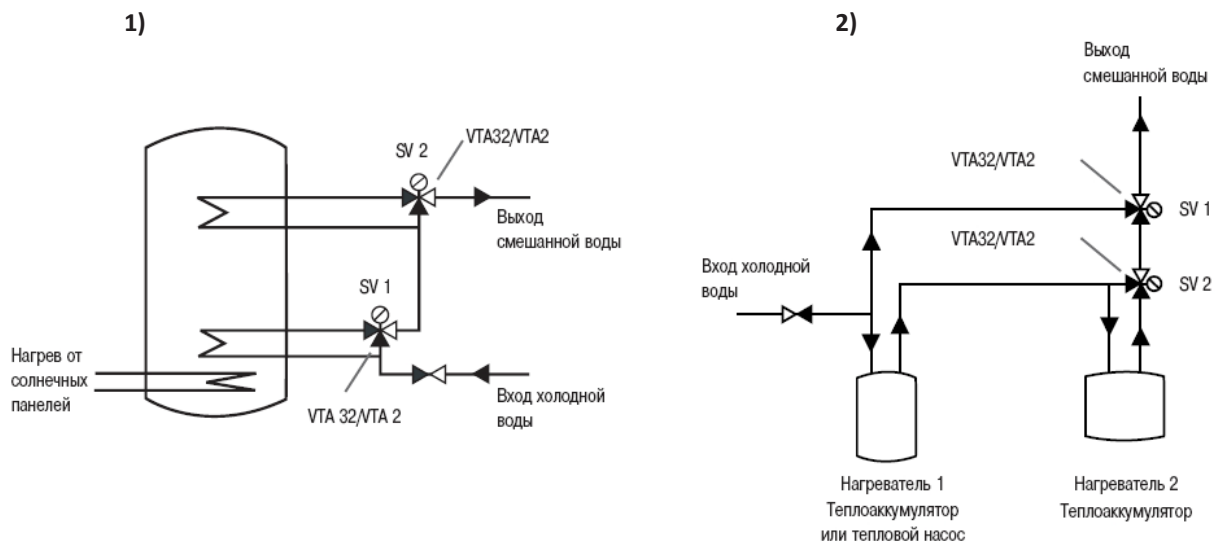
1)

SV 2

VTA32/VTA2

Выход смешанной воды

SV 1

Нагрев от солнечных панелей

VTA 32/VTA 2

Вход холодной воды

2)

Выход смешанной воды

VTA32/VTA2

SV 1

VTA32/VTA2

SV 2

Вход холодной воды

Нагреватель 1
Теплоаккумулятор
или тепловой насос

Нагреватель 2
Теплоаккумулятор